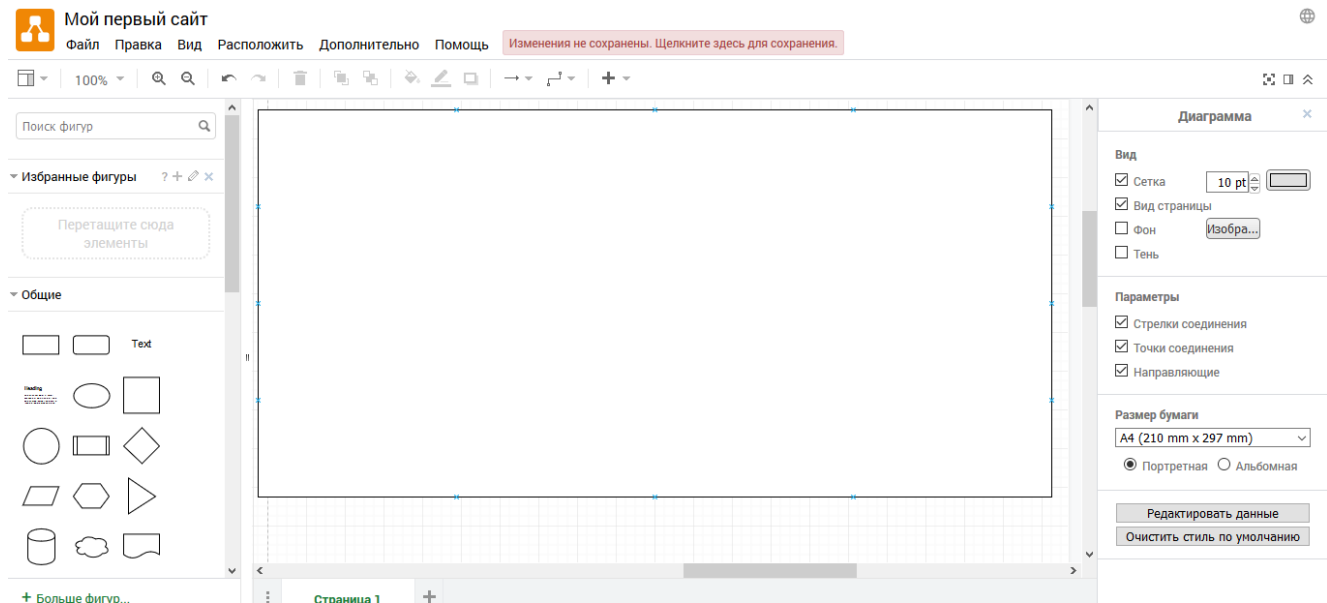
Мой первый сайт
Файл Правка Вид Расположить Дополнительно Помощь
Изменения не сохранены. Щелкните здесь для сохранения.

100%

Поиск фигур

Избранные фигуры

Перетащите сюда элементы

Общие

Text

Heading

+ Больше фигур...

Страница 1

Диаграмма

Вид
☑ Сетка 10 pt
☑ Вид страницы
☐ Фон Изобра...
☐ Тень

Параметры
☑ Стрелки соединения
☑ Точки соединения
☑ Направляющие

Размер бумаги
A4 (210 mm x 297 mm)
◉ Портретная ○ Альбомная

Редактировать данные
Очистить стиль по умолчанию